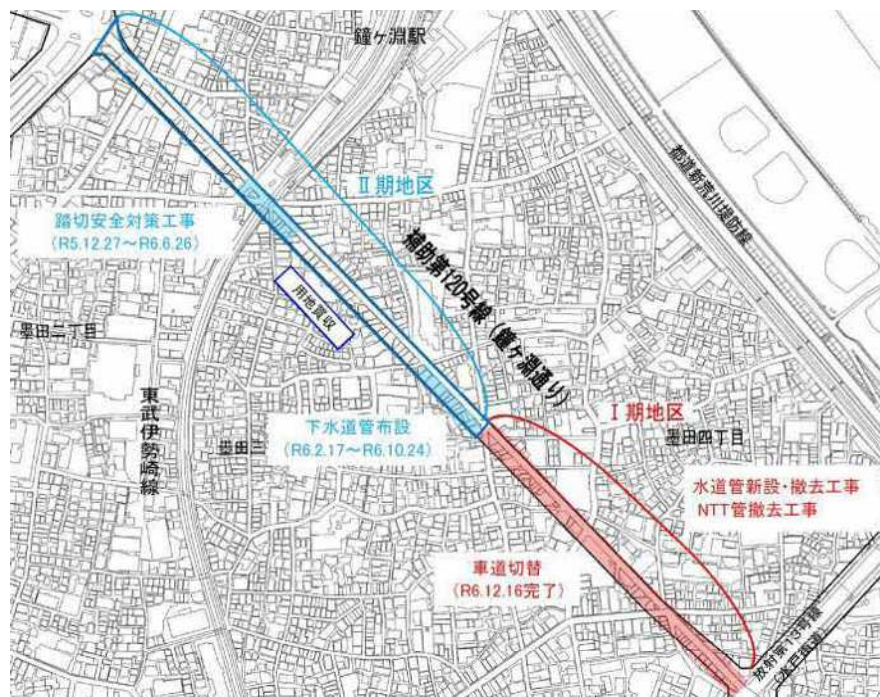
鐘ヶ淵駅

都道新荒川堤防線

Ⅱ期地区

踏切安全対策工事
(R5.12.27～R6.6.26)

補助第120号線(鐘ヶ淵通り)

用地買収

墨田二丁目

東武伊勢崎線

下水道管布設
(R6.2.17～R6.10.24)

墨田三

Ⅰ期地区

墨田四丁目

水道管新設・撤去工事
NTT管撤去工事

車道切替
(R6.12.16完了)

放射第13号線
(水戸街道)